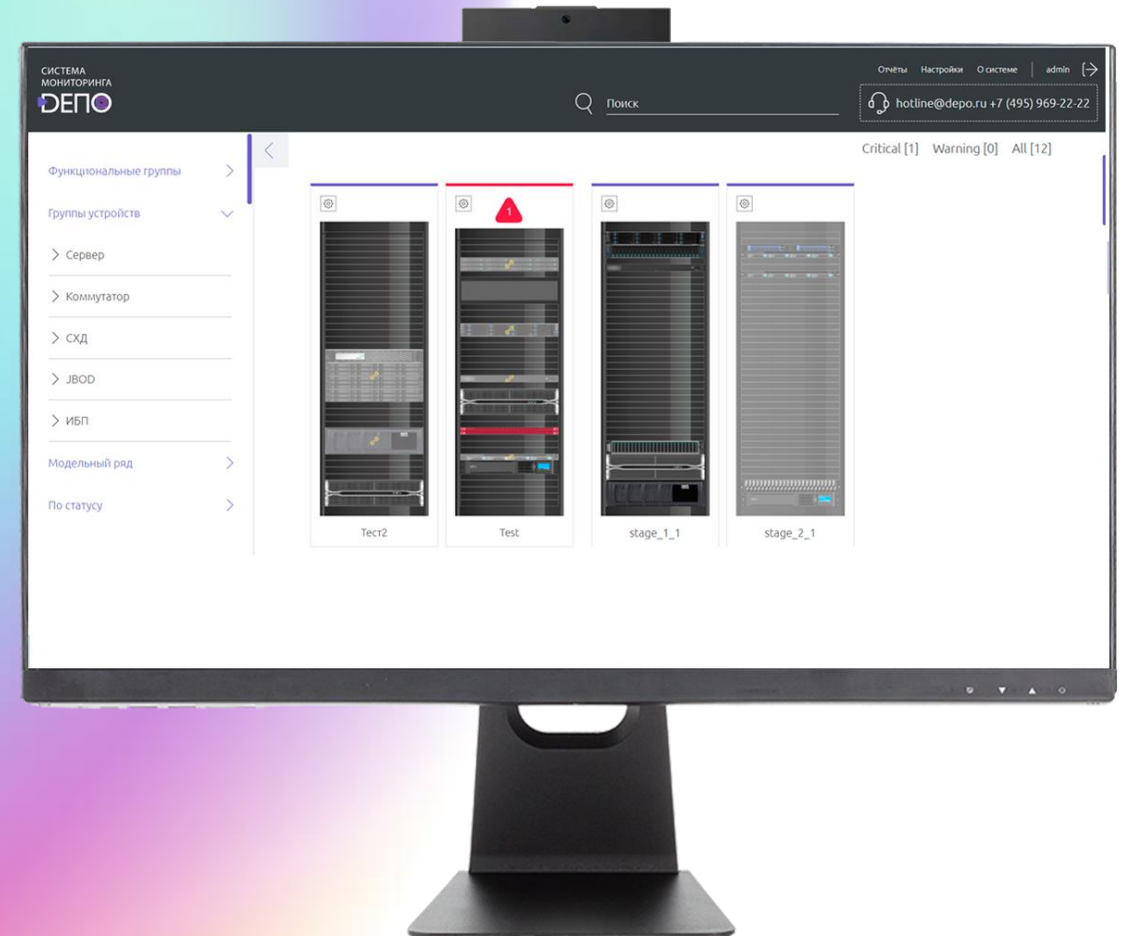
СИСТЕМА МОНИТОРИНГА
DЕПО

Поиск

Отчёты Настройки О системе admin

hotline@depo.ru +7 (495) 969-22-22

Critical [1] Warning [0] All [12]

Функциональные группы

Группы устройств

Сервер

Коммутатор

СХД

JBOD

ИБП

Модельный ряд

По статусу

1

Тест2

Test

stage_1_1

stage_2_1